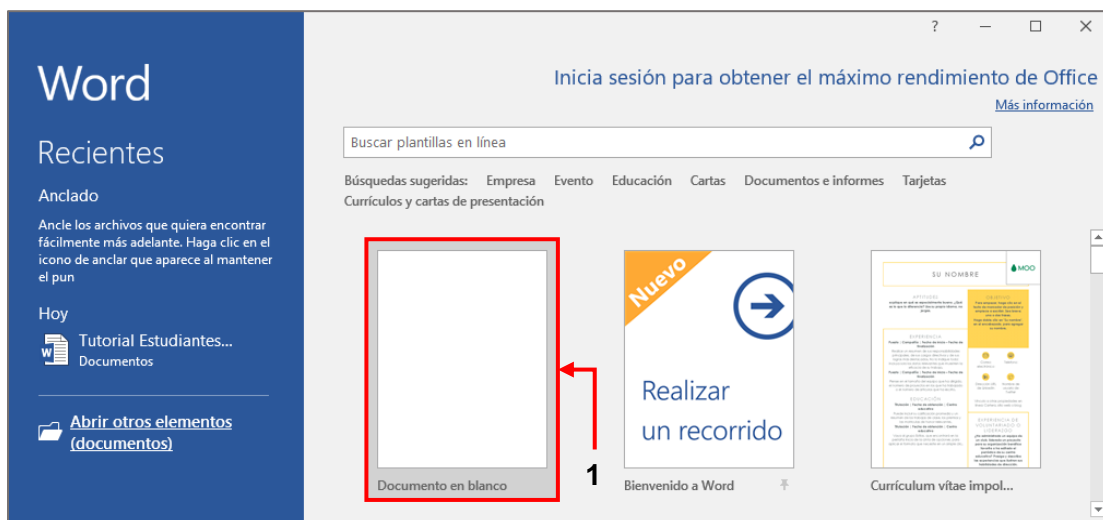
Word

Recientes

Anclado

Ancle los archivos que quiera encontrar fácilmente más adelante. Haga clic en el icono de anclar que aparece al mantener el pun

Hoy

Tutorial Estudiantes...
Documentos

Abrir otros elementos (documentos)

?

Inicia sesión para obtener el máximo rendimiento de Office
Más información

Buscar plantillas en línea

Búsquedas sugeridas: Empresa Evento Educación Cartas Documentos e informes Tarjetas Currículos y cartas de presentación

Nuevo

Realizar un recorrido

SU NOMBRE

MOO

1

Documento en blanco

Bienvenido a Word

Currículum vítae impol...